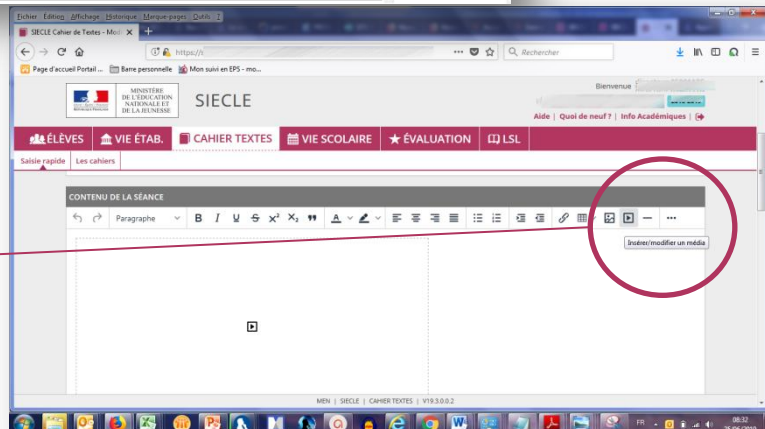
Fichier Édition Affichage Historique Marque-pages Outils ?

SIECLE Cahier de Textes - Mo... ×

https://

Rechercher

Page d'accueil Portail ... Barre personnelle Mon suivi en EPS - mo...

MINISTÈRE DE L'ÉDUCATION NATIONALE ET DE LA JEUNESSE

SIECLE

Bienvenue

Aide | Quoi de neuf ? | Info Académiques |

ÉLÈVES VIE ÉTAB. CAHIER TEXTES VIE SCOLAIRE ★ ÉVALUATION LSL

Saisie rapide Les cahiers

CONTENU DE LA SÉANCE

Paragraphe B I U S $x^2$ $X_2$ A

Insérer/modifier un média

MEN | SIECLE | CAHIER TEXTES | V19.3.0.0.2

FR 08:32